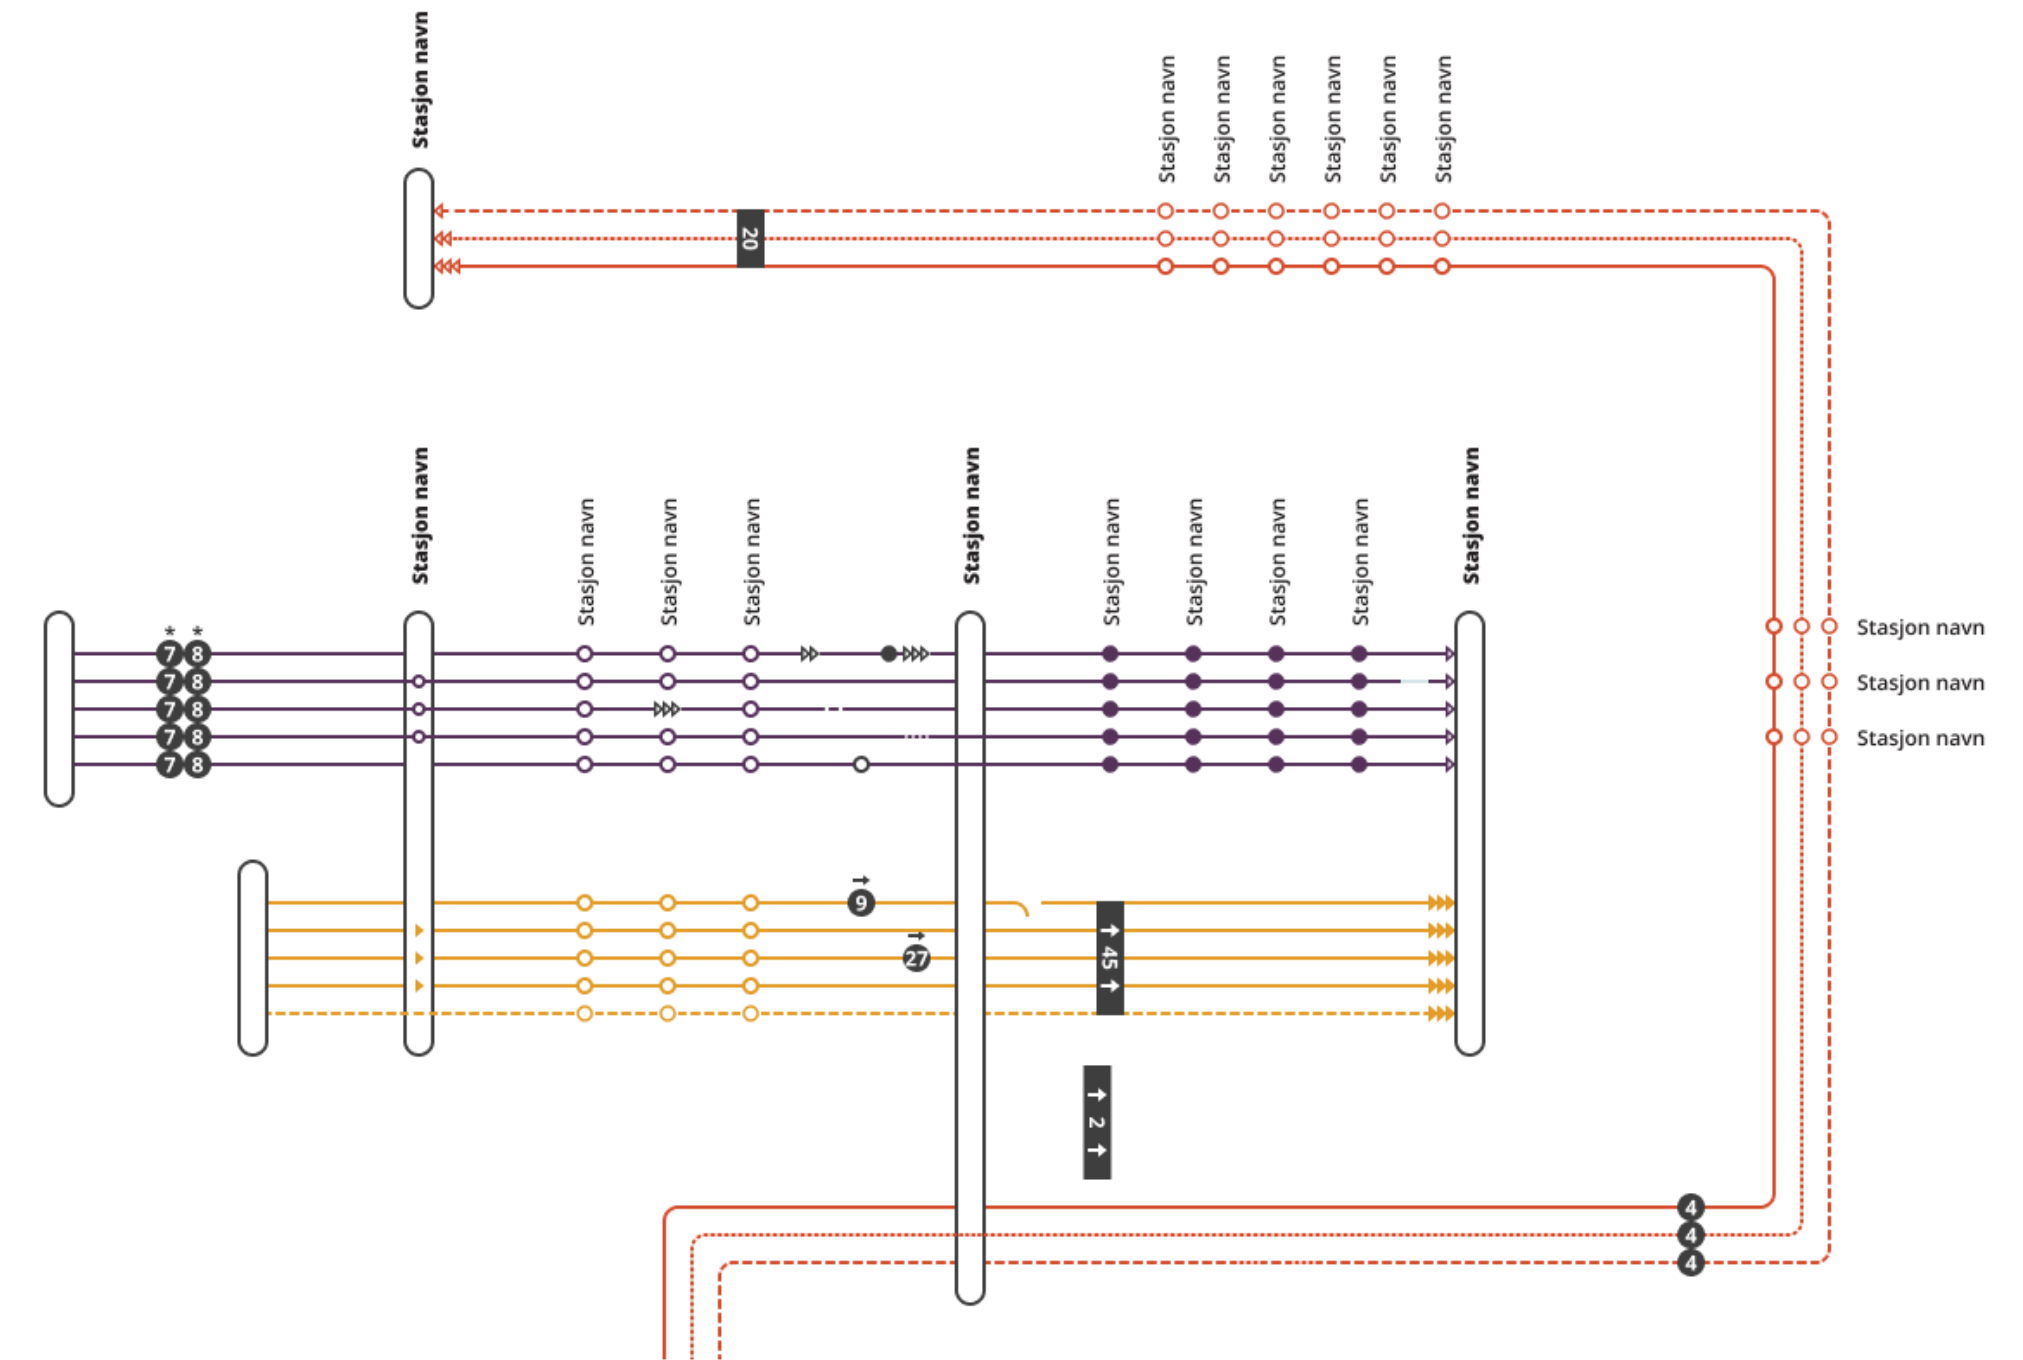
Stasjon navn

Stasjon navn Stasjon navn Stasjon navn Stasjon navn Stasjon navn Stasjon navn

20

Stasjon navn Stasjon navn Stasjon navn Stasjon navn Stasjon navn Stasjon navn Stasjon navn Stasjon navn Stasjon navn Stasjon navn

\* \*
7 8
7 8
7 8
7 8
7 8

Stasjon navn
Stasjon navn
Stasjon navn

9
27
45
2

4
4
4